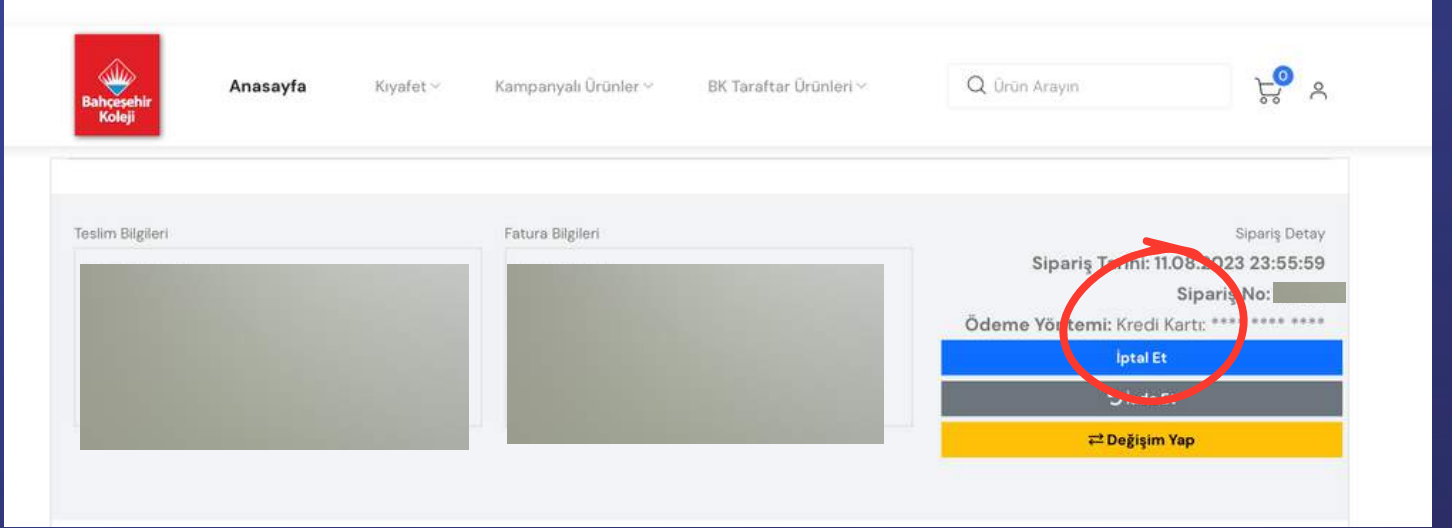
Bahçeşehir Koleji

Anasayfa Kıyafet Kampanyalı Ürünler BK Taraftar Ürünleri

Ürün Arayın

0

Teslim Bilgileri

Fatura Bilgileri

Sipariş Detay

Sipariş T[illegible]ihi: 11.08.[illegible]023 23:55:59

Sipariş No:

Ödeme Yö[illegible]temi: Kredi Kartı: **** **** ****

İptal Et

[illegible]

⇄ Değişim Yap